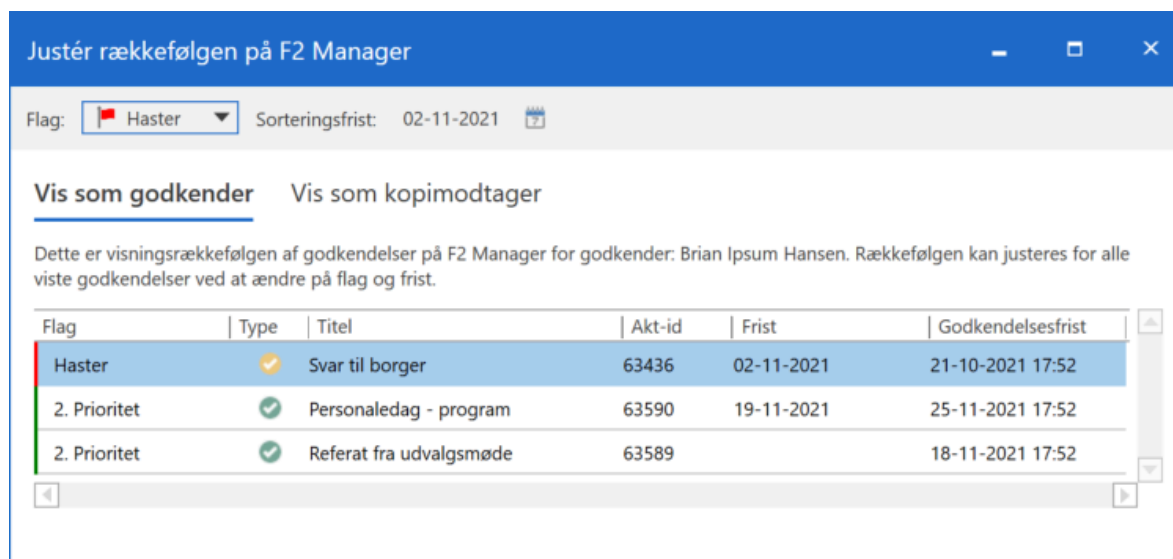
Justér rækkefølgen på F2 Manager

Flag: Haster Sorteringsfrist: 02-11-2021

Vis som godkender Vis som kopimodtager

Dette er visningsrækkefølgen af godkendelser på F2 Manager for godkender: Brian Ipsum Hansen. Rækkefølgen kan justeres for alle viste godkendelser ved at ændre på flag og frist.

| Flag | Type | Titel | Akt-id | Frist | Godkendelsesfrist |
|---|---|---|---|---|---|
| Haster | | Svar til borger | 63436 | 02-11-2021 | 21-10-2021 17:52 |
| 2. Prioritet | | Personaledag - program | 63590 | 19-11-2021 | 25-11-2021 17:52 |
| 2. Prioritet | | Referat fra udvalgsmøde | 63589 | | 18-11-2021 17:52 |